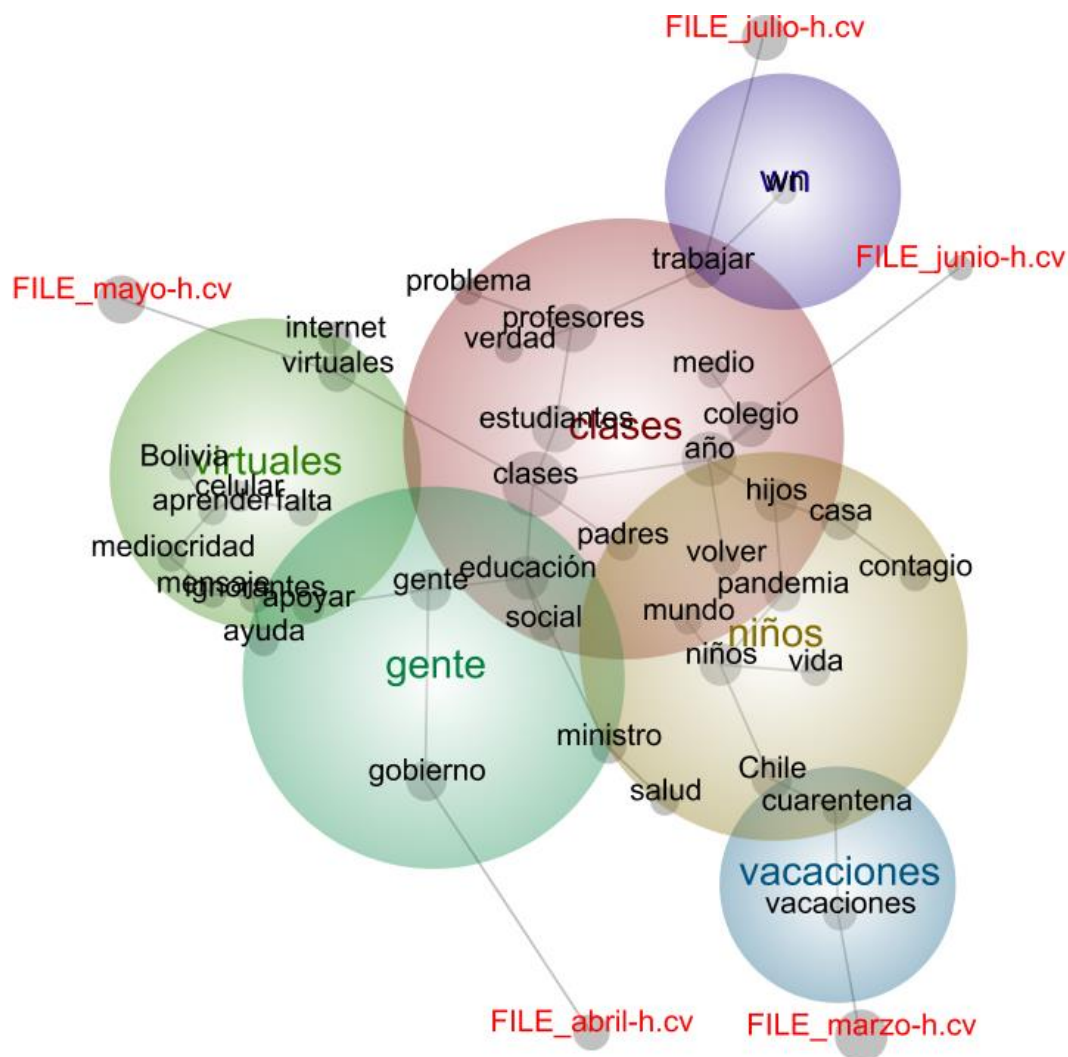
FILE_julio-h.cv

wn

trabajar

FILE_junio-h.cv

FILE_mayo-h.cv

problema

profesores

verdad

internet

virtuales

medio

estudiantes

clases

colegio

año

Bolivia

virtuales

celular

aprender

falta

clases

hijos

casa

padres

mediocridad

mensaje

ignorantes

apoyar

gente

educación

volver

pandemia

contagio

ayuda

social

mundo

niños

niños

vida

gente

ministro

gobierno

Chile

salud

cuarentena

vacaciones

vacaciones

FILE_abril-h.cv

FILE_marzo-h.cv